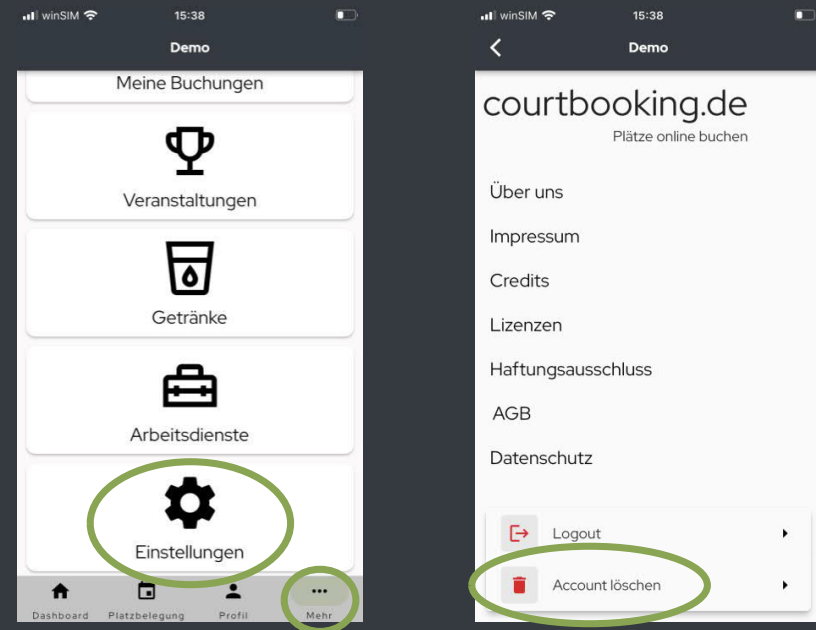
winSIM 15:38

Demo

Meine Buchungen

Veranstaltungen

Getränke

Arbeitsdienste

Einstellungen

Dashboard Platzbelegung Profil Mehr

winSIM 15:38

Demo

courtbooking.de

Plätze online buchen

Über uns

Impressum

Credits

Lizenzen

Haftungsausschluss

AGB

Datenschutz

Logout

Account löschen